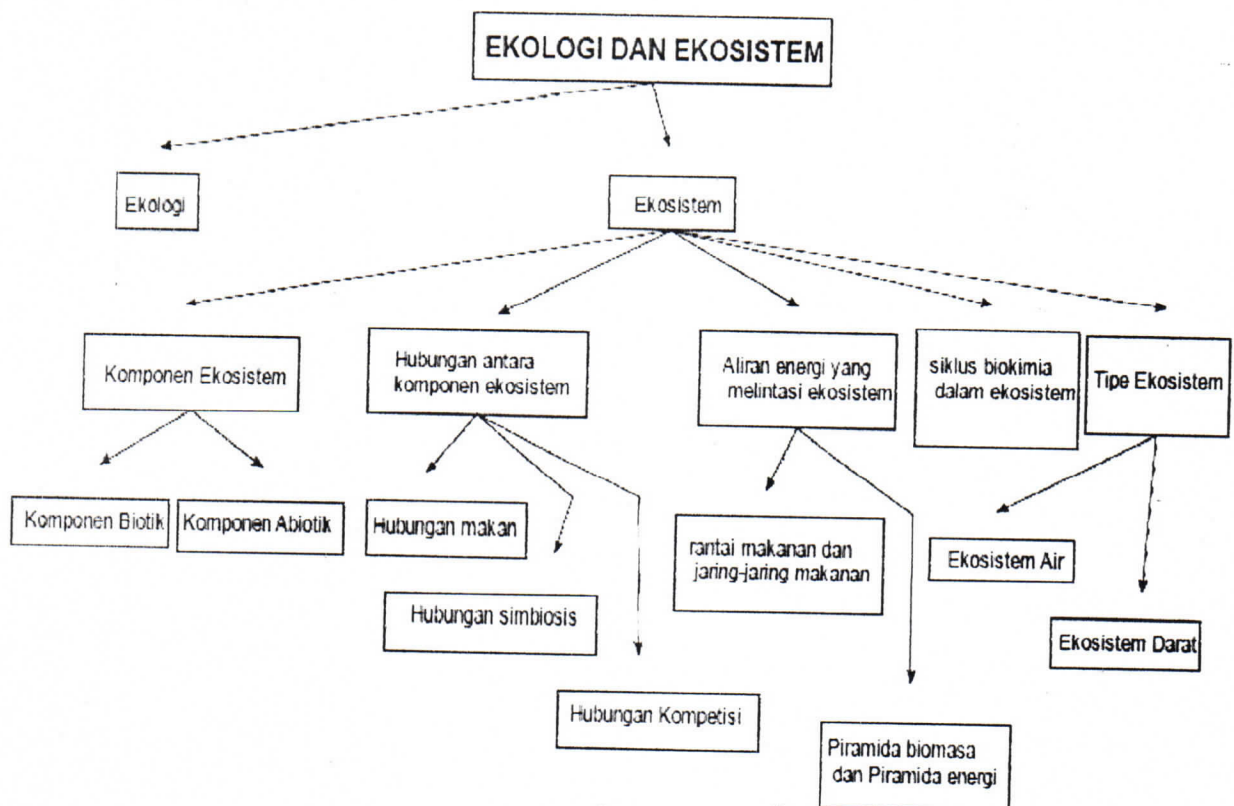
EKOLOGI DAN EKOSISTEM

Ekologi

Ekosistem

Komponen Ekosistem

Hubungan antara komponen ekosistem

Aliran energi yang melintasi ekosistem

siklus biokimia dalam ekosistem

Tipe Ekosistem

Komponen Biotik

Komponen Abiotik

Hubungan makan

Hubungan simbiosis

Hubungan Kompetisi

rantai makanan dan jaring-jaring makanan

Piramida biomasa dan Piramida energi

Ekosistem Air

Ekosistem Darat